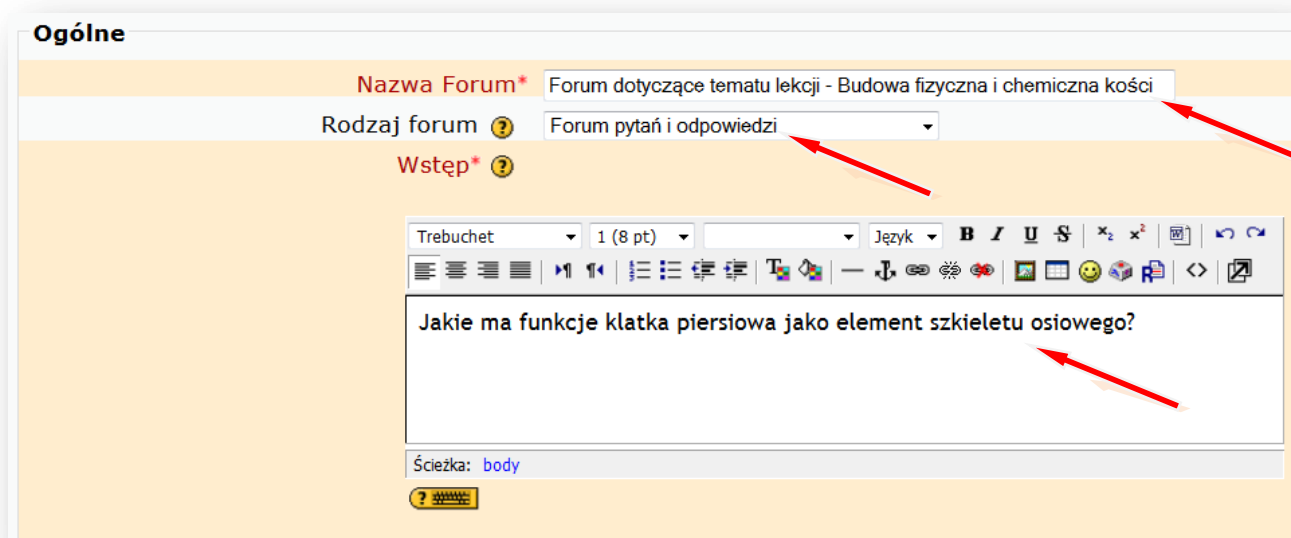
Ogólne

Nazwa Forum* Forum dotyczące tematu lekcji - Budowa fizyczna i chemiczna kości

Rodzaj forum Forum pytań i odpowiedzi

Wstęp*

Trebuchet 1 (8 pt) Język B I U S

Jakie ma funkcje klatka piersiowa jako element szkieletu osiowego?

Ścieżka: body